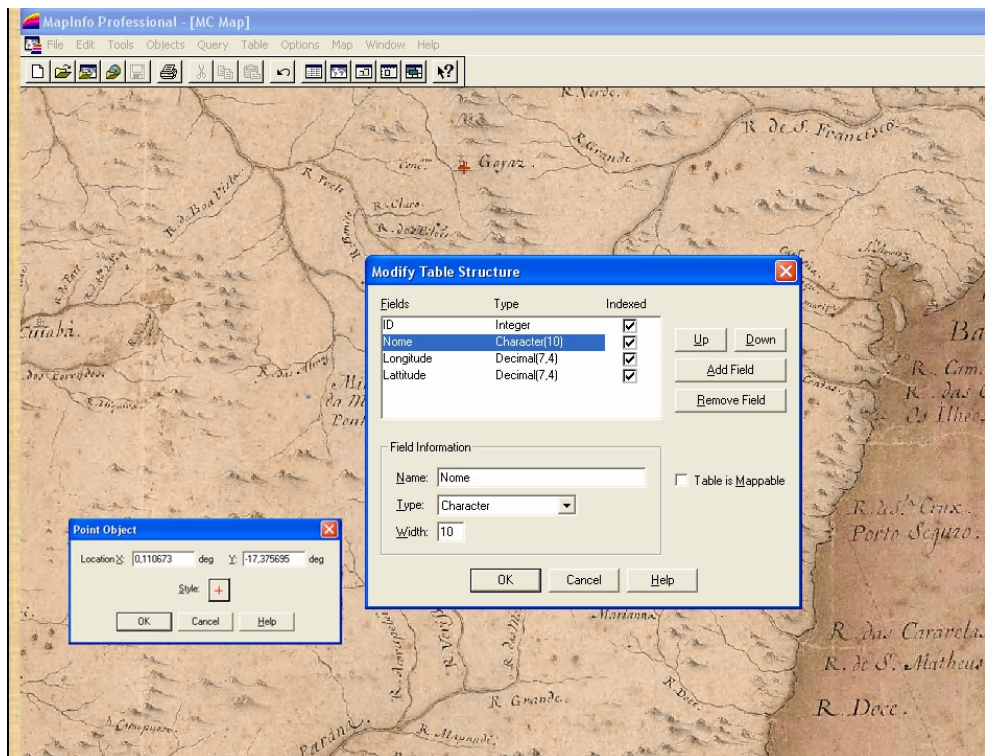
MapInfo Professional - [MC Map]

File Edit Tools Objects Query Table Options Map Window Help

R. Verde.
R. de S. Francisco
Gayaz.
R. Grande.
R. Claro.
R. da Boa Vista
R. Preto
Cuiabá.
R. das Almas
Ba
R. Cam.
R. das C
Os Ilheo
R. da S.ta Crux.
Porto Seguro.
Marianna
R. das Caravela
R. de S. Matheus
R. Doce.
R. Grande.
Parana

Modify Table Structure

| Fields | Type | Indexed |
|---|---|---|
| ID | Integer | ☑ |
| Nome | Character(10) | ☑ |
| Longitude | Decimal(7,4) | ☑ |
| Lattitude | Decimal(7,4) | ☑ |

Up
Down
Add Field
Remove Field

Field Information
Name: Nome
Type: Character
Width: 10

Table is Mappable

OK Cancel Help

Point Object
Location X: 0,110673 deg Y: -17,375695 deg
Style:
OK Cancel Help